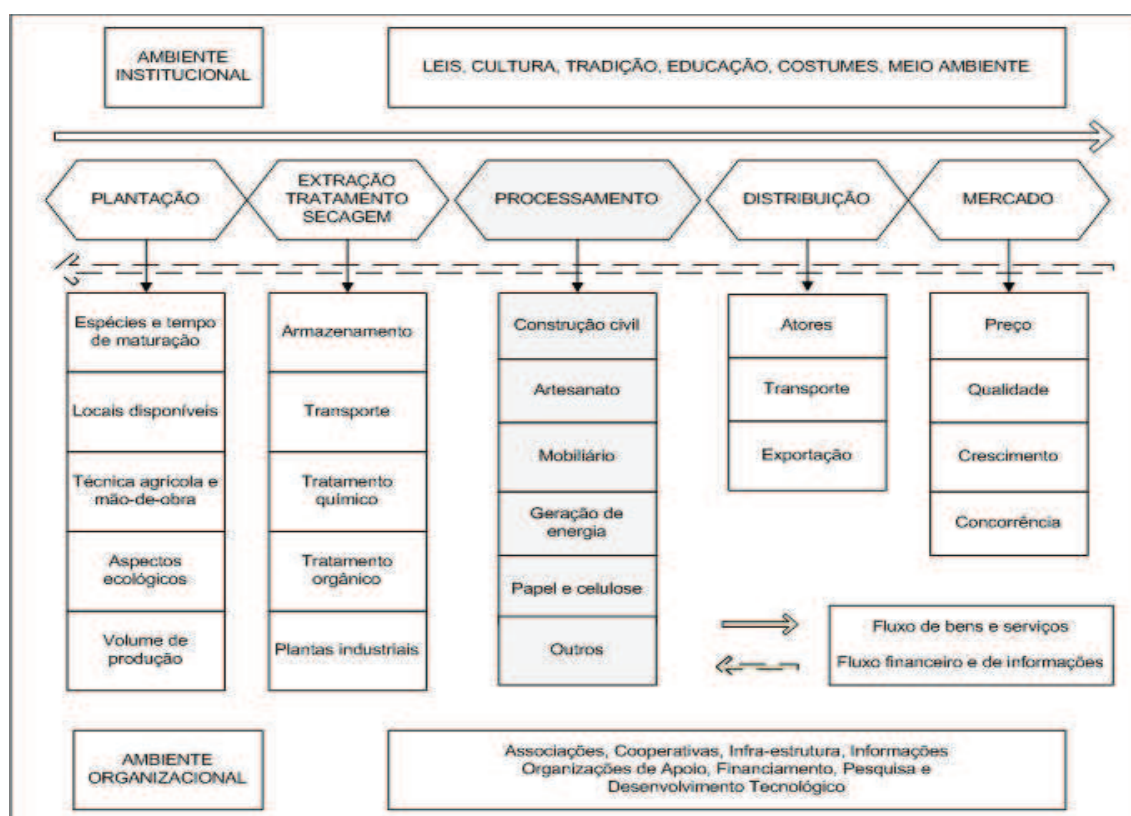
AMBIENTE INSTITUCIONAL

LEIS, CULTURA, TRADIÇÃO, EDUCAÇÃO, COSTUMES, MEIO AMBIENTE

PLANTAÇÃO

EXTRAÇÃO TRATAMENTO SECAGEM

PROCESSAMENTO

DISTRIBUIÇÃO

MERCADO

Espécies e tempo de maturação

Locais disponíveis

Técnica agrícola e mão-de-obra

Aspectos ecológicos

Volume de produção

Armazenamento

Transporte

Tratamento químico

Tratamento orgânico

Plantas industriais

Construção civil

Artesanato

Mobiliário

Geração de energia

Papel e celulose

Outros

Atores

Transporte

Exportação

Preço

Qualidade

Crescimento

Concorrência

Fluxo de bens e serviços

Fluxo financeiro e de informações

AMBIENTE ORGANIZACIONAL

Associações, Cooperativas, Infra-estrutura, Informações Organizações de Apoio, Financiamento, Pesquisa e Desenvolvimento Tecnológico